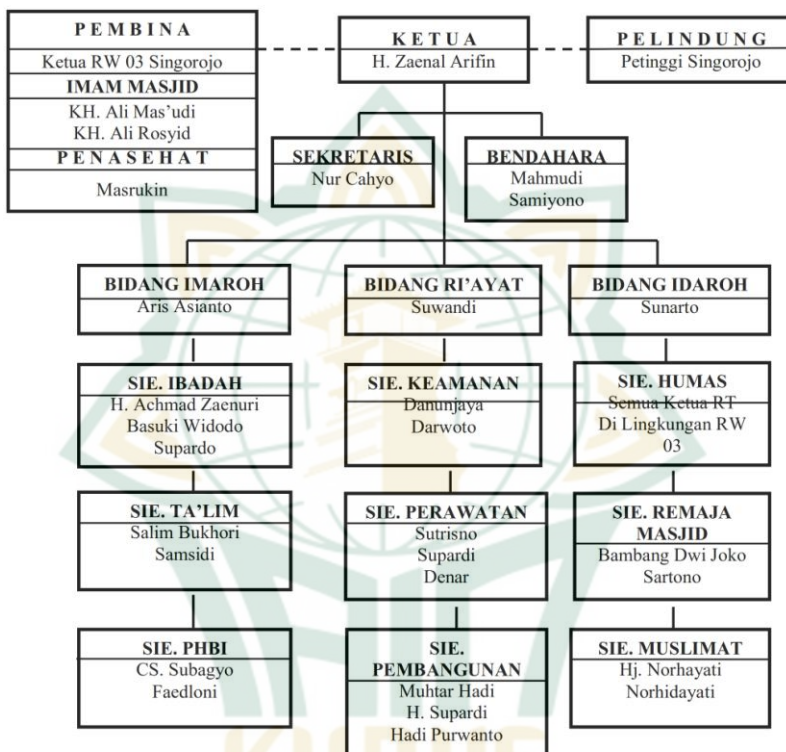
PEMBINA
Ketua RW 03 Singorojo
IMAM MASJID
KH. Ali Mas'udi
KH. Ali Rosyid
PENASEHAT
Masrukin

KETUA
H. Zaenal Arifin

PELINDUNG
Petinggi Singorojo

SEKRETARIS
Nur Cahyo

BENDAHARA
Mahmudi
Samiyono

BIDANG IMAROH
Aris Asianto

BIDANG RI'AYAT
Suwandi

BIDANG IDAROH
Sunarto

SIE. IBADAH
H. Achmad Zaenuri
Basuki Widodo
Supardo

SIE. KEAMANAN
Danunjaya
Darwoto

SIE. HUMAS
Semua Ketua RT
Di Lingkungan RW 03

SIE. TA'LIM
Salim Bukhori
Samsidi

SIE. PERAWATAN
Sutrisno
Supardi
Denar

SIE. REMAJA MASJID
Bambang Dwi Joko
Sartono

SIE. PHBI
CS. Subagyo
Faedloni

SIE. PEMBANGUNAN
Muhtar Hadi
H. Supardi
Hadi Purwanto

SIE. MUSLIMAT
Hj. Norhayati
Norhidayati